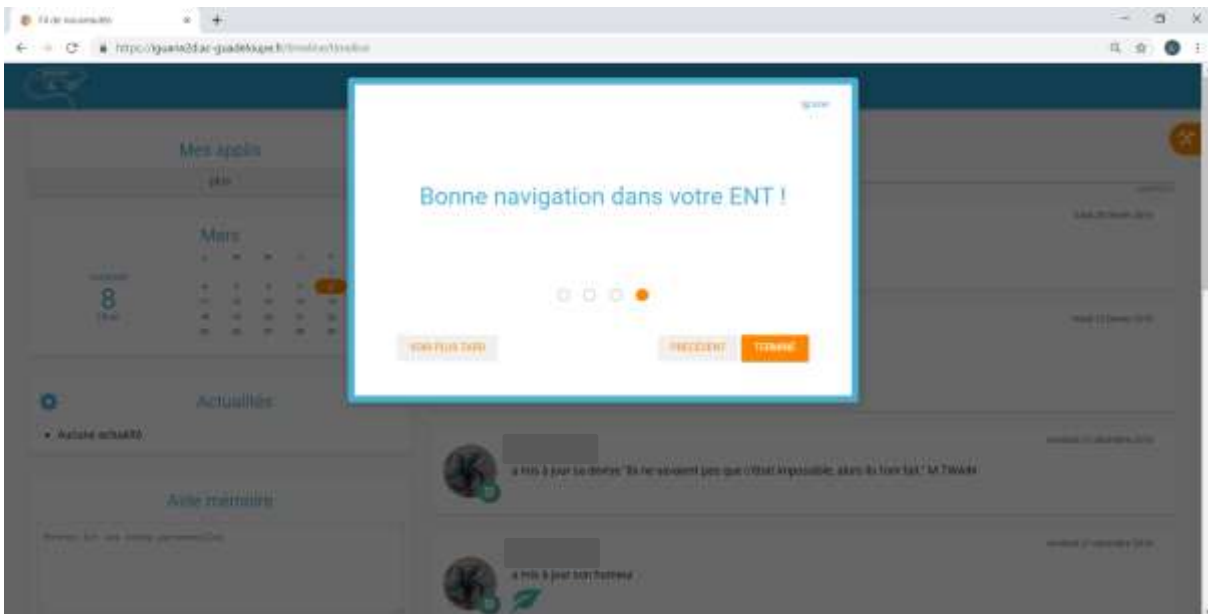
Fil de nouveautés

https://iguane2d.ac-guadeloupe.fr/timeline/timeline

Ignorer

Mes applis

Mars

8

Bonne navigation dans votre ENT !

VOIR PLUS TARD

PRÉCÉDENT

TERMINÉ

Actualités

• Aucune actualité

Aide mémoire

a mis à jour sa devise "Ils ne savaient pas que c'était impossible, alors ils l'ont fait." M.TWAIN

a mis à jour son humeur